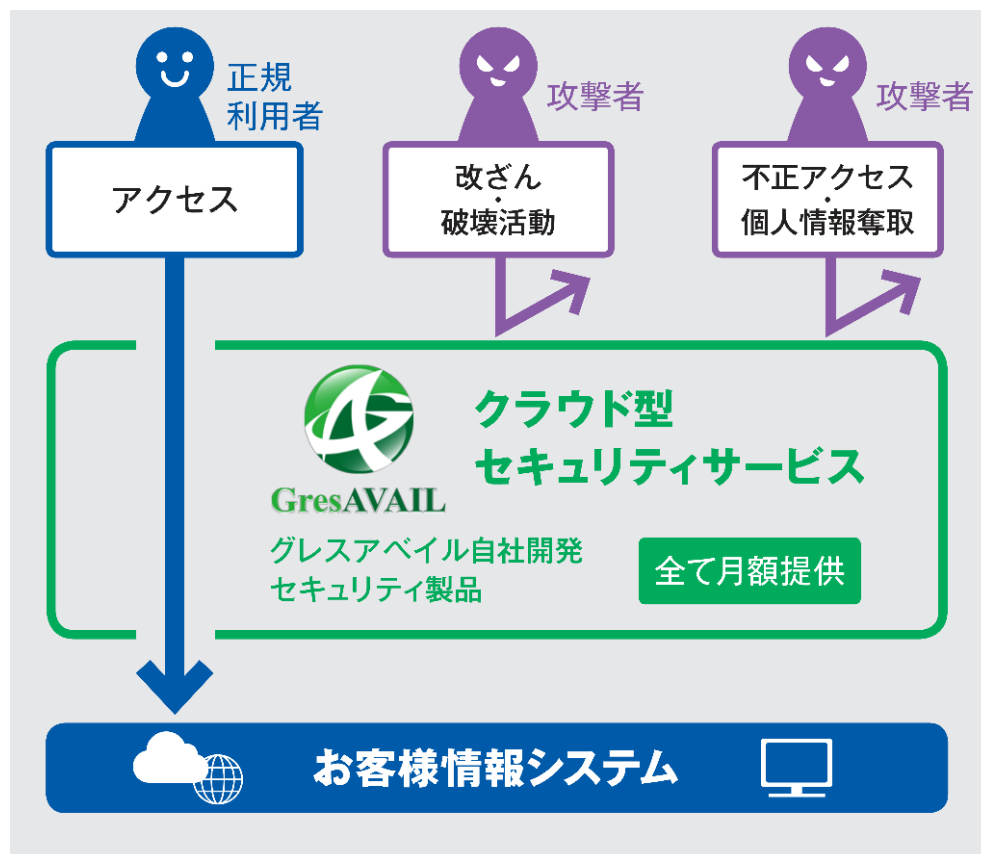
正規
利用者

アクセス

攻撃者

改ざん
・
破壊活動

攻撃者

不正アクセス
・
個人情報奪取

GresAVAIL

クラウド型
セキュリティサービス

グレスアベイル自社開発
セキュリティ製品

全て月額提供

お客様情報システム